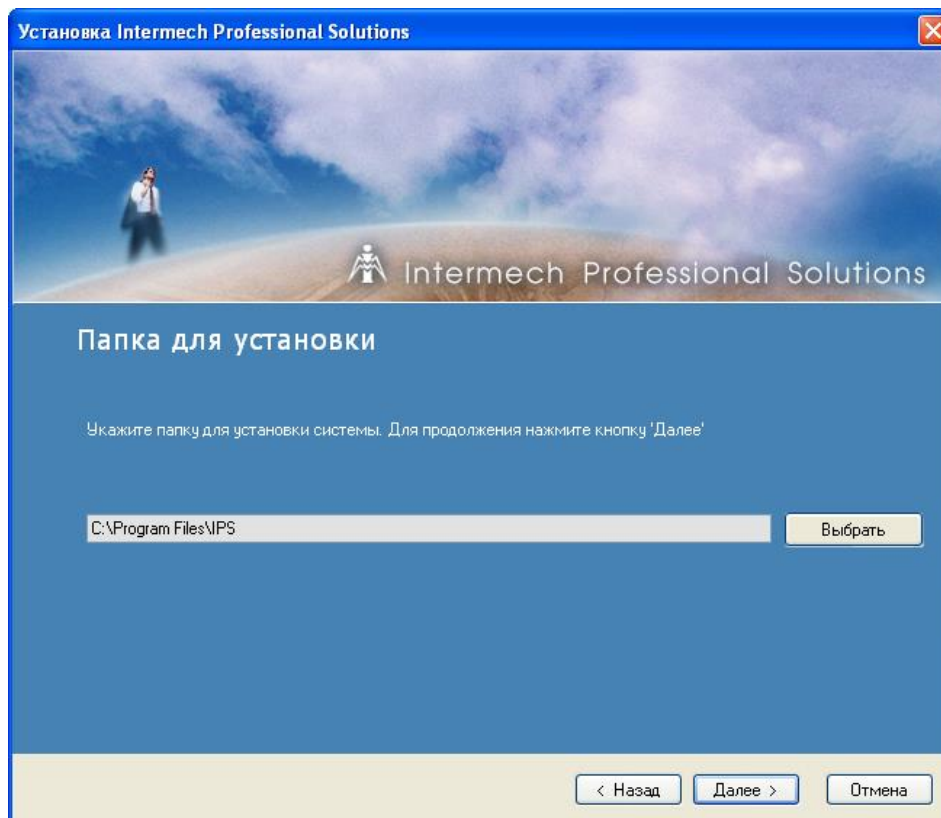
Установка Intermech Professional Solutions

Intermech Professional Solutions

Папка для установки

Укажите папку для установки системы. Для продолжения нажмите кнопку 'Далее'

C:\Program Files\IPS

Выбрать

< Назад

Далее >

Отмена